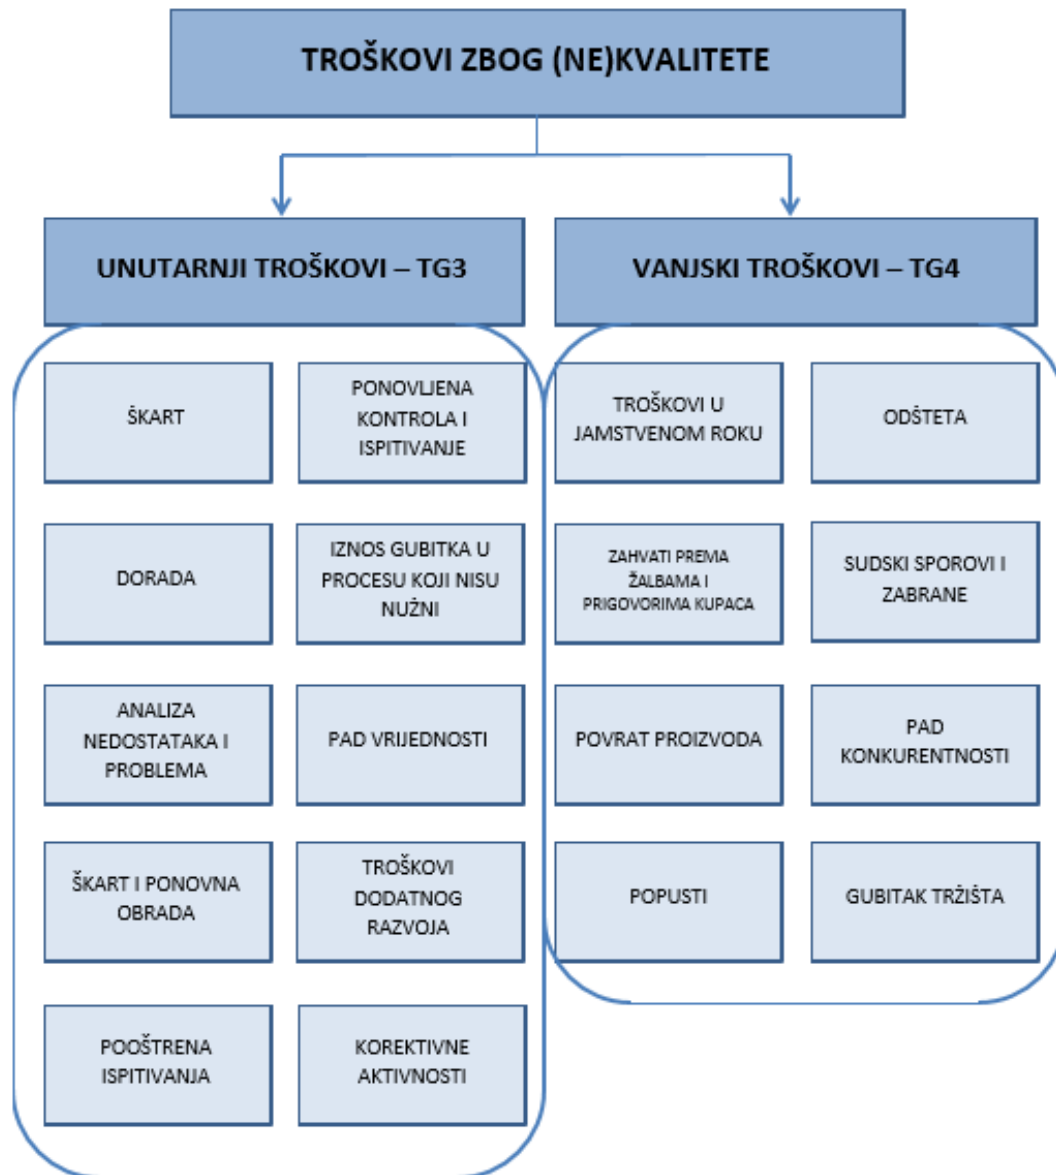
TROŠKOVI ZBOG (NE)KVALITETE

UNUTARNJI TROŠKOVI – TG3

ŠKART

PONOVLJENA KONTROLA I ISPITIVANJE

DORADA

IZNOS GUBITKA U PROCESU KOJI NISU NUŽNI

ANALIZA NEDOSTATAKA I PROBLEMA

PAD VRIJEDNOSTI

ŠKART I PONOVNA OBRADA

TROŠKOVI DODATNOG RAZVOJA

POOŠTRENA ISPITIVANJA

KOREKTIVNE AKTIVNOSTI

VANJSKI TROŠKOVI – TG4

TROŠKOVI U JAMSTVENOM ROKU

ODŠTETA

ZAHVATI PREMA ŽALBAMA I PRIGOVORIMA KUPACA

SUDSKI SPOROVI I ZABRANE

POVRAT PROIZVODA

PAD KONKURENTNOSTI

POPUSTI

GUBITAK TRŽIŠTA